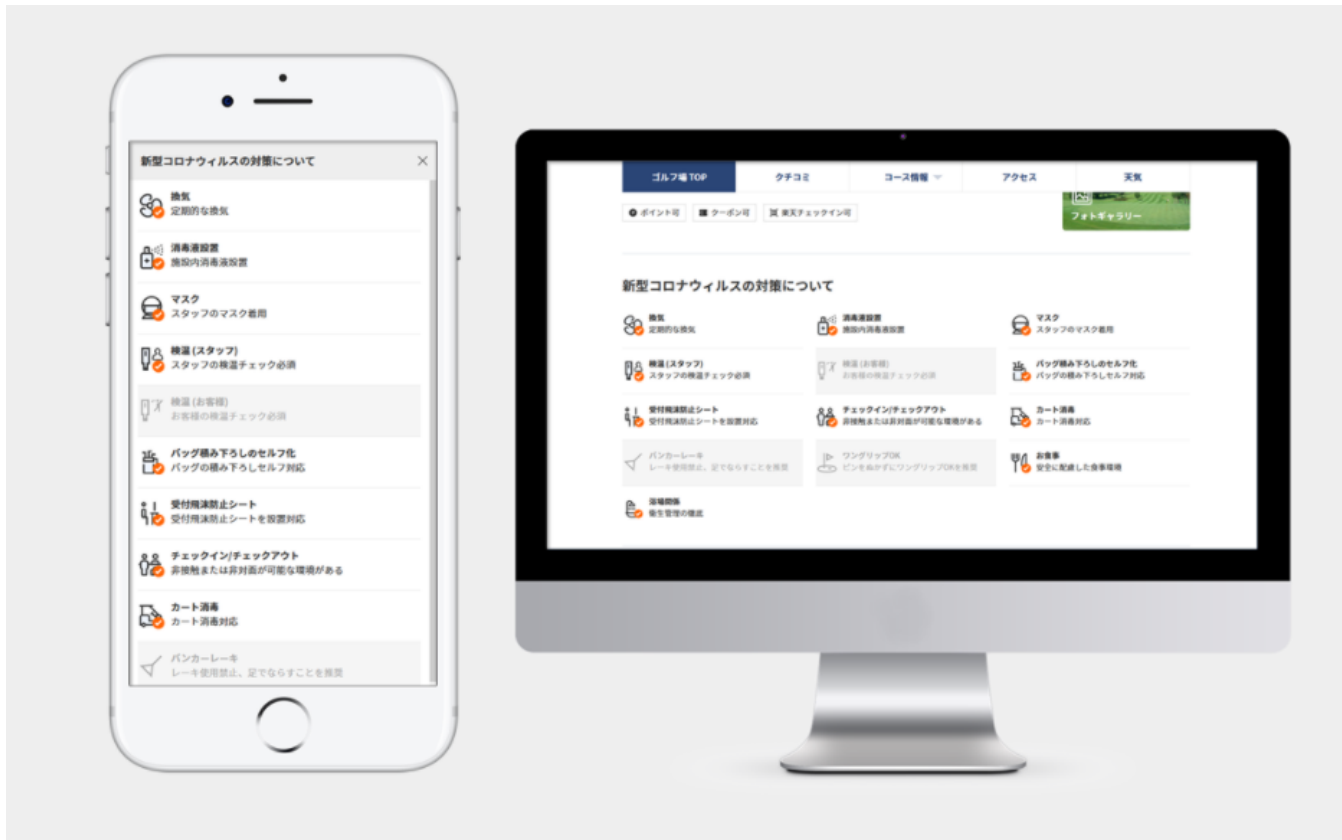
新型コロナウィルスの対策について
×

換気
定期的な換気

消毒液設置
施設内消毒液設置

マスク
スタッフのマスク着用

検温(スタッフ)
スタッフの検温チェック必須

検温(お客様)
お客様の検温チェック必須

バッグ積み下ろしのセルフ化
バッグの積み下ろしセルフ対応

受付飛沫防止シート
受付飛沫防止シートを設置対応

チェックイン/チェックアウト
非接触または非対面が可能な環境がある

カート消毒
カート消毒対応

バンカーレーキ
レーキ使用禁止、足でならすことを推奨

ゴルフ場TOP | クチコミ | コース情報 | アクセス | 天気

ポイント可
クーポン可
楽天チェックイン可
フォトギャラリー

新型コロナウィルスの対策について

換気
定期的な換気

消毒液設置
施設内消毒液設置

マスク
スタッフのマスク着用

検温(スタッフ)
スタッフの検温チェック必須

検温(お客様)
お客様の検温チェック必須

バッグ積み下ろしのセルフ化
バッグの積み下ろしセルフ対応

受付飛沫防止シート
受付飛沫防止シートを設置対応

チェックイン/チェックアウト
非接触または非対面が可能な環境がある

カート消毒
カート消毒対応

バンカーレーキ
レーキ使用禁止、足でならすことを推奨

ワングリップOK
ピンを抜かずにワングリップOKを推奨

お食事
安全に配慮した食事環境

浴場閉鎖
衛生管理の徹底